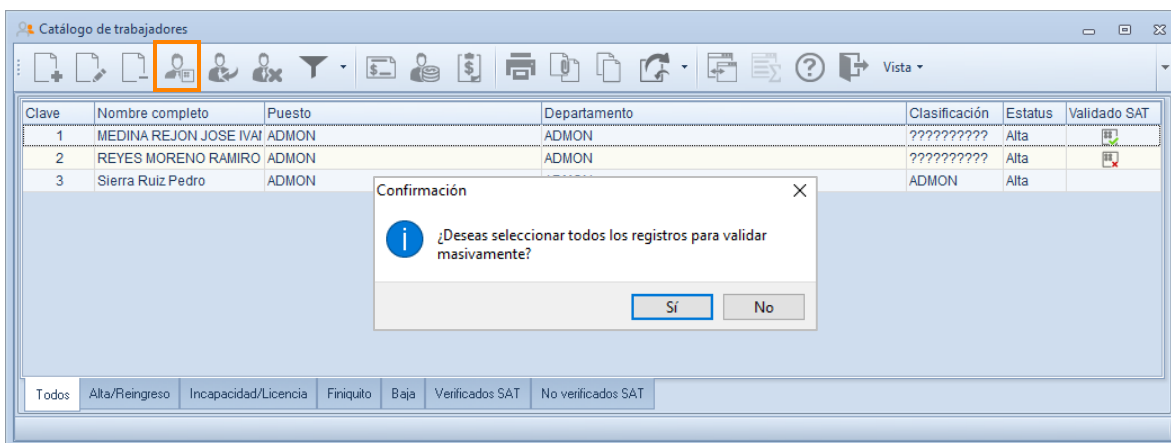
Catálogo de trabajadores

Vista

| Clave | Nombre completo | Puesto | Departamento | Clasificación | Estatus | Validado SAT |
|---|---|---|---|---|---|---|
| 1 | MEDINA REJON JOSE IVAI | ADMON | ADMON | ?????????? | Alta | |
| 2 | REYES MORENO RAMIRO | ADMON | ADMON | ?????????? | Alta | |
| 3 | Sierra Ruiz Pedro | ADMON | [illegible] | ADMON | Alta | |

Confirmación

¿Deseas seleccionar todos los registros para validar masivamente?

Sí No

Todos Alta/Reingreso Incapacidad/Licencia Finiquito Baja Verificados SAT No verificados SAT